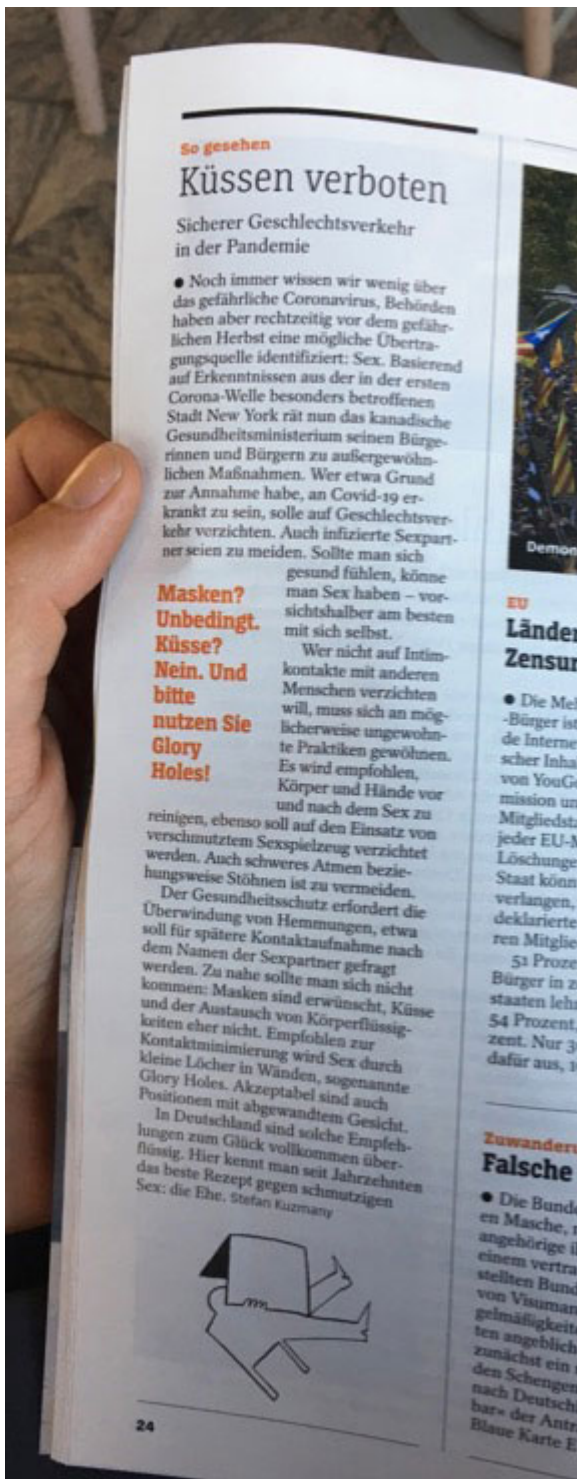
So gesehen

Küssen verboten

Sicherer Geschlechtsverkehr in der Pandemie

● Noch immer wissen wir wenig über das gefährliche Coronavirus, Behörden haben aber rechtzeitig vor dem gefährlichen Herbst eine mögliche Übertragungsquelle identifiziert: Sex. Basierend auf Erkenntnissen aus der in der ersten Corona-Welle besonders betroffenen Stadt New York rät nun das kanadische Gesundheitsministerium seinen Bürgerinnen und Bürgern zu außergewöhnlichen Maßnahmen. Wer etwa Grund zur Annahme habe, an Covid-19 erkrankt zu sein, solle auf Geschlechtsverkehr verzichten. Auch infizierte Sexpartner seien zu meiden. Sollte man sich gesund fühlen, könne man Sex haben – vorsichtshalber am besten mit sich selbst.

Masken? Unbedingt. Küsse? Nein. Und bitte nutzen Sie Glory Holes!

Wer nicht auf Intimkontakte mit anderen Menschen verzichten will, muss sich an möglicherweise ungewohnte Praktiken gewöhnen. Es wird empfohlen, Körper und Hände vor und nach dem Sex zu reinigen, ebenso soll auf den Einsatz von verschmutztem Sexspielzeug verzichtet werden. Auch schweres Atmen beziehungsweise Stöhnen ist zu vermeiden.

Der Gesundheitsschutz erfordert die Überwindung von Hemmungen, etwa soll für spätere Kontaktaufnahme nach dem Namen der Sexpartner gefragt werden. Zu nahe sollte man sich nicht kommen: Masken sind erwünscht, Küsse und der Austausch von Körperflüssigkeiten eher nicht. Empfohlen zur Kontaktminimierung wird Sex durch kleine Löcher in Wänden, sogenannte Glory Holes. Akzeptabel sind auch Positionen mit abgewandtem Gesicht.

In Deutschland sind solche Empfehlungen zum Glück vollkommen überflüssig. Hier kennt man seit Jahrzehnten das beste Rezept gegen schmutzigen Sex: die Ehe. Stefan Kuzmany

24

Demon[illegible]

EU

Länder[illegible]
Zensur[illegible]

● Die Mel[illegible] -Bürger ist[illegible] de Internet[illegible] scher Inha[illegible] von YouG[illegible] mission un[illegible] Mitgliedst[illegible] jeder EU-M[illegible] Löschunge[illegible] Staat könn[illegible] verlangen, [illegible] deklarierte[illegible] ren Mitglie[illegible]

51 Prozen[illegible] Bürger in z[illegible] staaten lehn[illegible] 54 Prozent, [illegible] zent. Nur 3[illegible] dafür aus, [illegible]

Zuwanderu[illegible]

Falsche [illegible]

● Die Bunde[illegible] en Masche, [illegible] angehörige i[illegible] einem vertra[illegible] stellten Bund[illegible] von Visuman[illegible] gelmäßigkeit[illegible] ten angeblich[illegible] zunächst ein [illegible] den Schengen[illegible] nach Deutsch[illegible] bar« der Antr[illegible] Blaue Karte E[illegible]